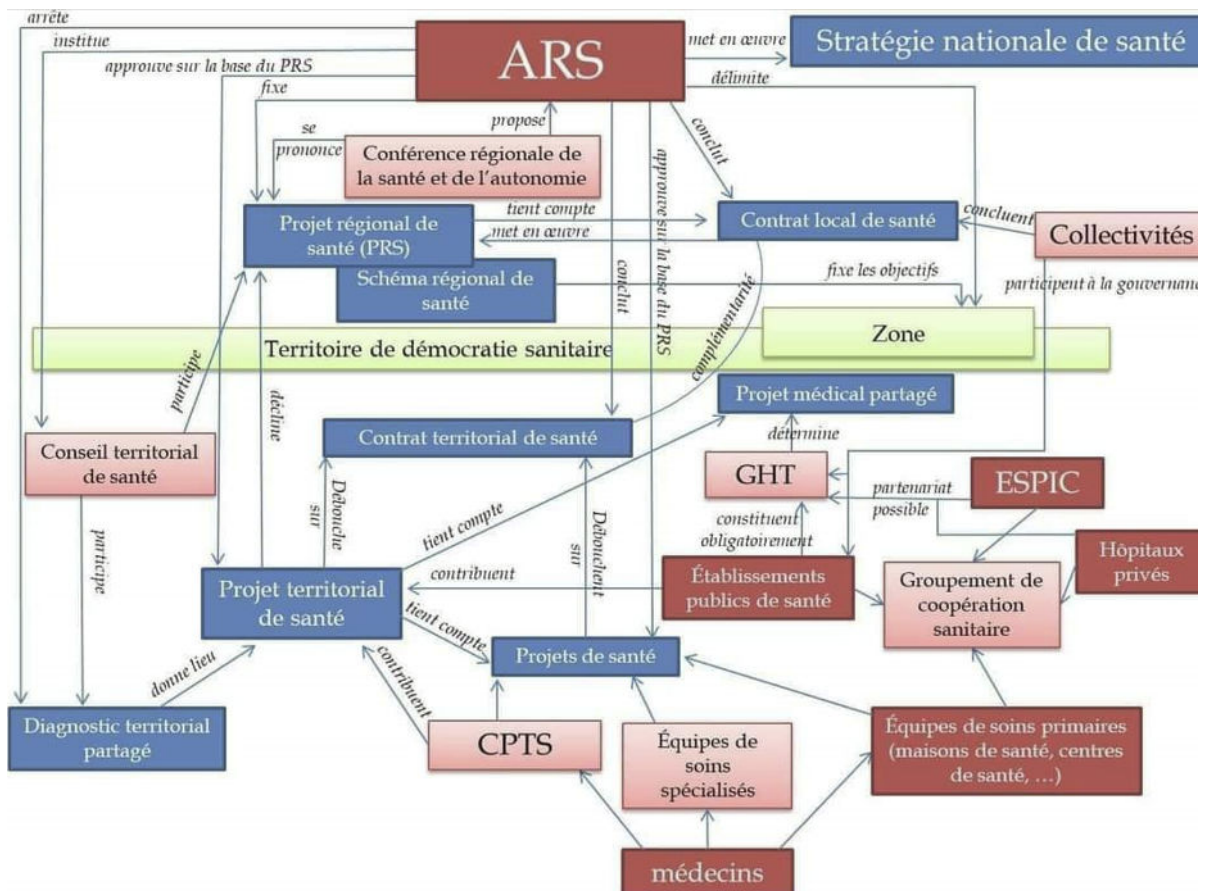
arrête
institue
approuve sur la base du PRS
fixe
ARS
met en œuvre
Stratégie nationale de santé
délimite
se prononce
propose
Conférence régionale de la santé et de l'autonomie
conclut
approuve sur la base du PRS
Projet régional de santé (PRS)
tient compte
met en œuvre
Contrat local de santé
concluent
Collectivités
Schéma régional de santé
conclut
fixe les objectifs
participent à la gouvernance
complémentarité
Territoire de démocratie sanitaire
Zone
participe
décline
Projet médical partagé
Conseil territorial de santé
Contrat territorial de santé
détermine
GHT
ESPIC
partenariat possible
Débouche sur
tient compte
Débouchent sur
constituent obligatoirement
participe
Projet territorial de santé
contribuent
Établissements publics de santé
Groupement de coopération sanitaire
Hôpitaux privés
tient compte
contribuent
Projets de santé
donne lieu
Diagnostic territorial partagé
CPTS
Équipes de soins spécialisés
Équipes de soins primaires (maisons de santé, centres de santé, …)
médecins